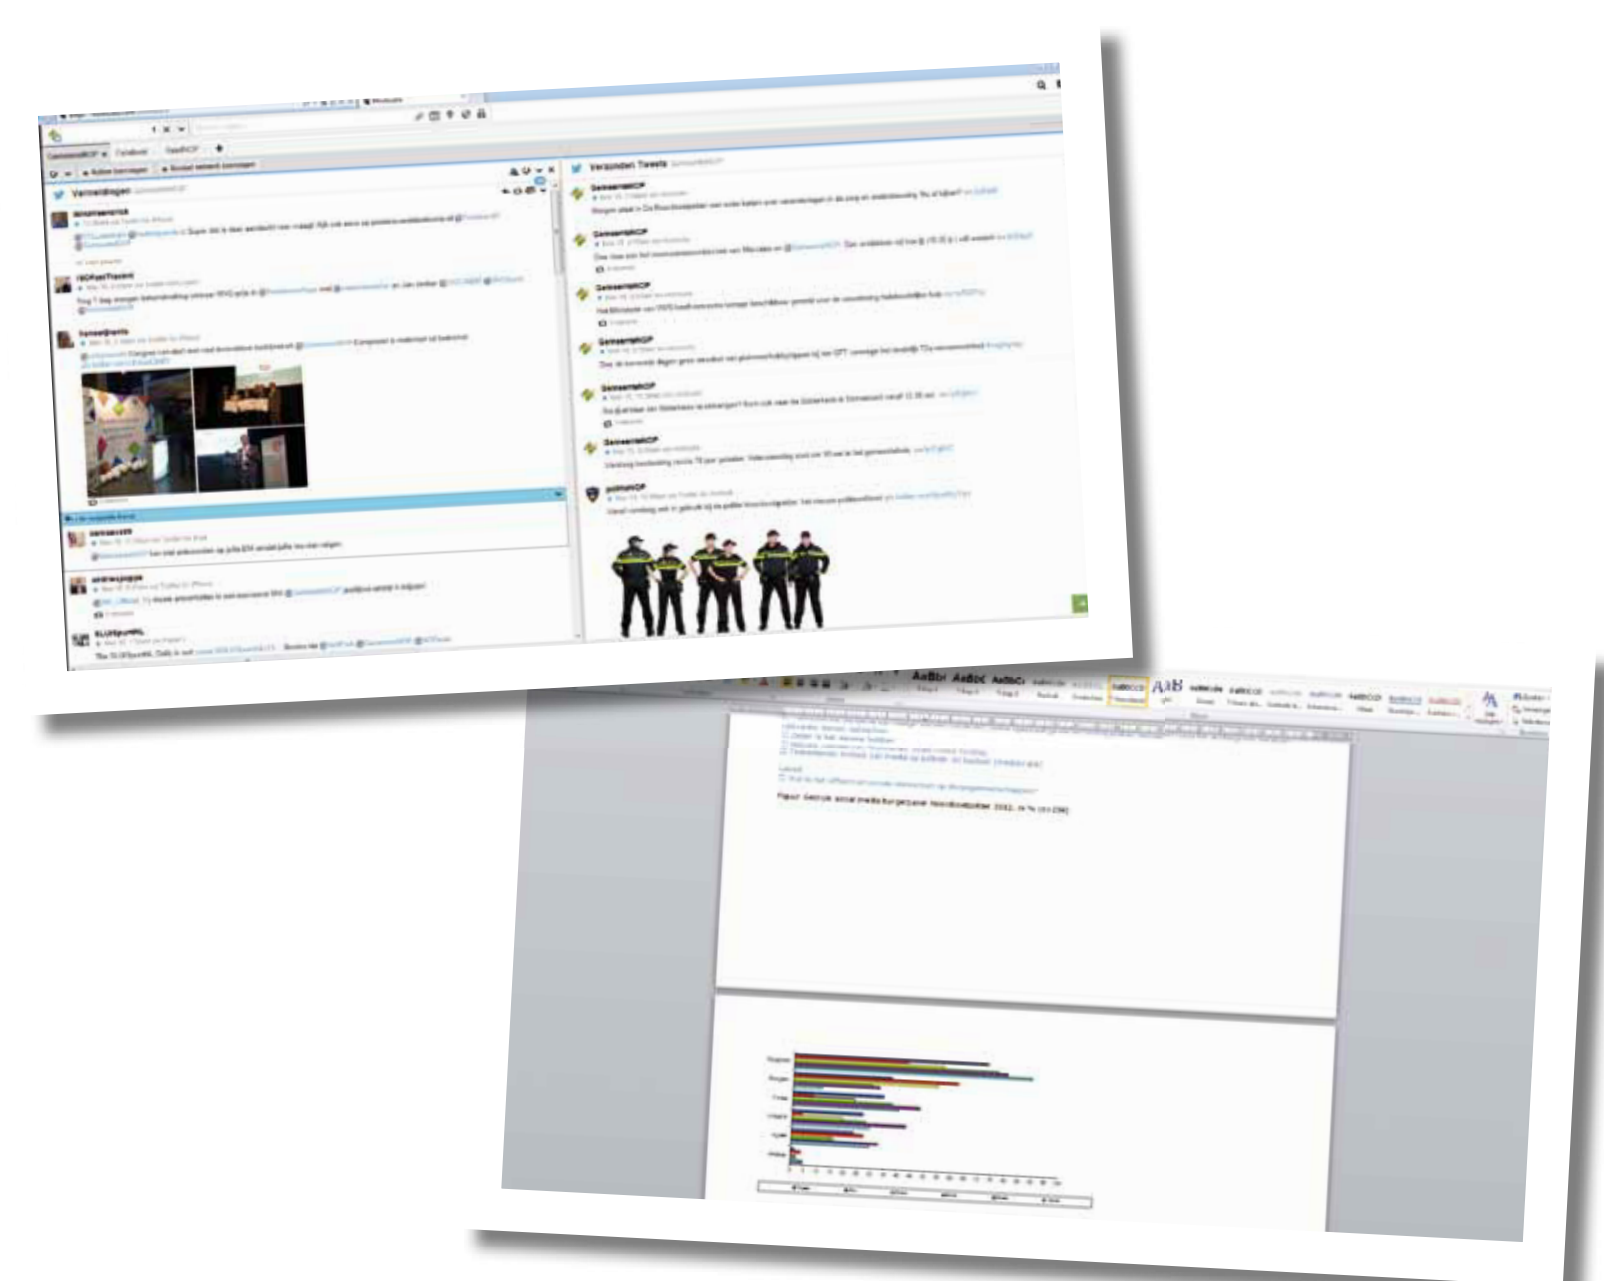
Vermeldingen

Verzonden Tweets

GemeenteNOP

GemeenteNOP

GemeenteNOP

GemeenteNOP

GemeenteNOP

GemeenteNOP

politieNOP

AaBbI AaBbC AaBbCt AaB

Figuur Gebruik social media burgerpanel Noordoostpolder 2012, in % (n=236)

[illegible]